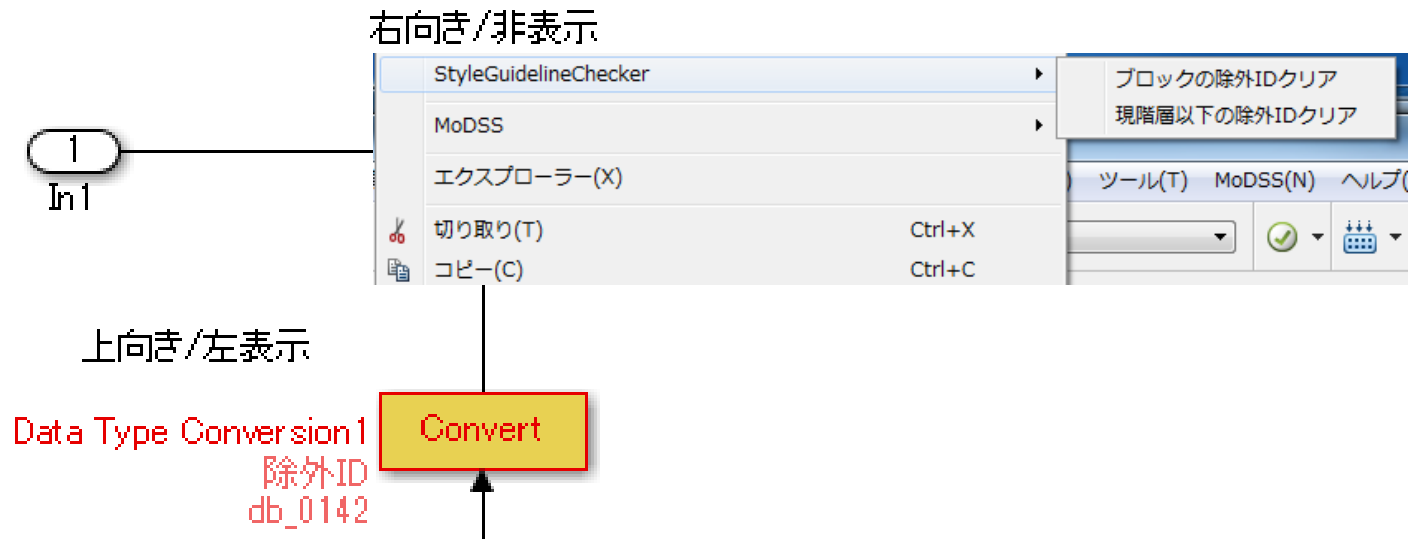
右向き/非表示

StyleGuidelineChecker

ブロックの除外IDクリア
現階層以下の除外IDクリア

MoDSS

エクスプローラー(X)

切り取り(T) Ctrl+X

コピー(C) Ctrl+C

) ツール(T) MoDSS(N) ヘルプ(

1
In1

上向き/左表示

Data Type Conversion1
除外ID
db_0142

Convert